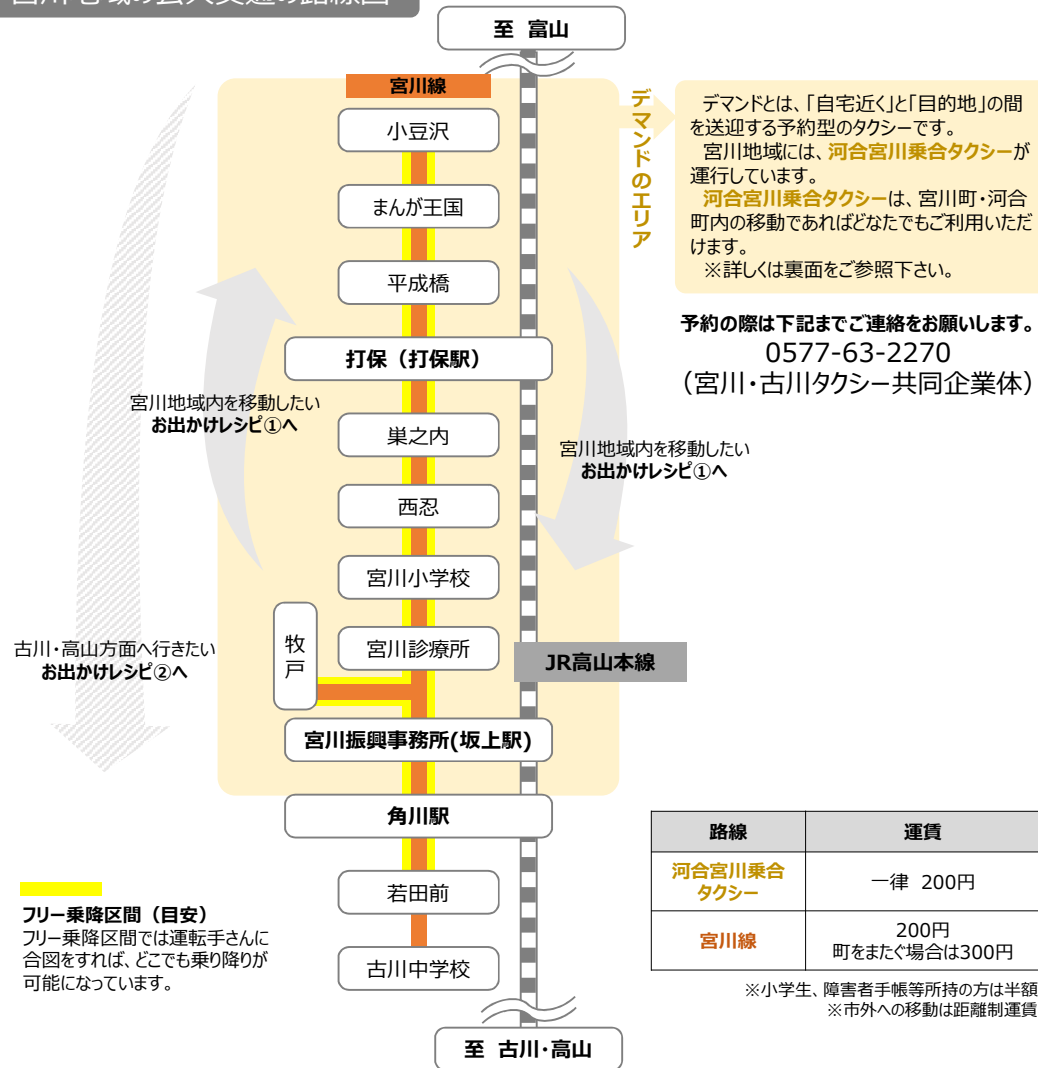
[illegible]

至 富山

宮川線

小豆沢

まんが王国

平成橋

打保（打保駅）

巣之内

西忍

宮川小学校

牧戸

宮川診療所

宮川振興事務所(坂上駅)

角川駅

若田前

古川中学校

至 古川・高山

JR高山本線

デマンドのエリア

デマンドとは、「自宅近く」と「目的地」の間を送迎する予約型のタクシーです。

宮川地域には、河合宮川乗合タクシーが運行しています。

河合宮川乗合タクシーは、宮川町・河合町内の移動であればどなたでもご利用いただけます。

※詳しくは裏面をご参照下さい。

予約の際は下記までご連絡をお願いします。
0577-63-2270
（宮川・古川タクシー共同企業体）

宮川地域内を移動したい
お出かけレシピ①へ

宮川地域内を移動したい
お出かけレシピ①へ

古川・高山方面へ行きたい
お出かけレシピ②へ

フリー乗降区間（目安）
フリー乗降区間では運転手さんに合図をすれば、どこでも乗り降りが可能になっています。

| 路線 | 運賃 |
|---|---|
| 河合宮川乗合タクシー | 一律 200円 |
| 宮川線 | 200円 町をまたぐ場合は300円 |

※小学生、障害者手帳等所持の方は半額
※市外への移動は距離制運賃